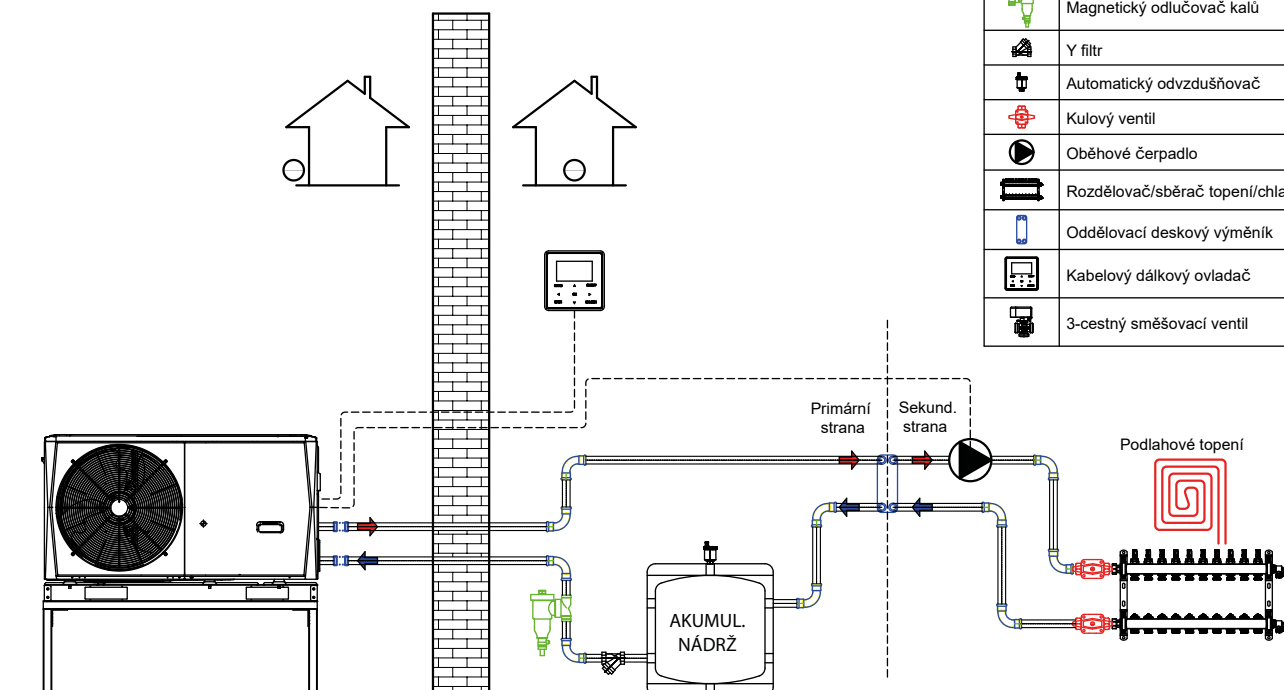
| | |
|---|---|
| | Magnetický odlučovač kalů |
| | Y filtr |
| | Automatický odvzdušňovač |
| | Kulový ventil |
| | Oběhové čerpadlo |
| | Rozdělovač/sběrač topení/chla |
| | Oddělovací deskový výměník |
| | Kabelový dálkový ovladač |
| | 3-cestný směšovací ventil |

Primární strana

Sekund. strana

Podlahové topení

AKUMUL. NÁDRŽ